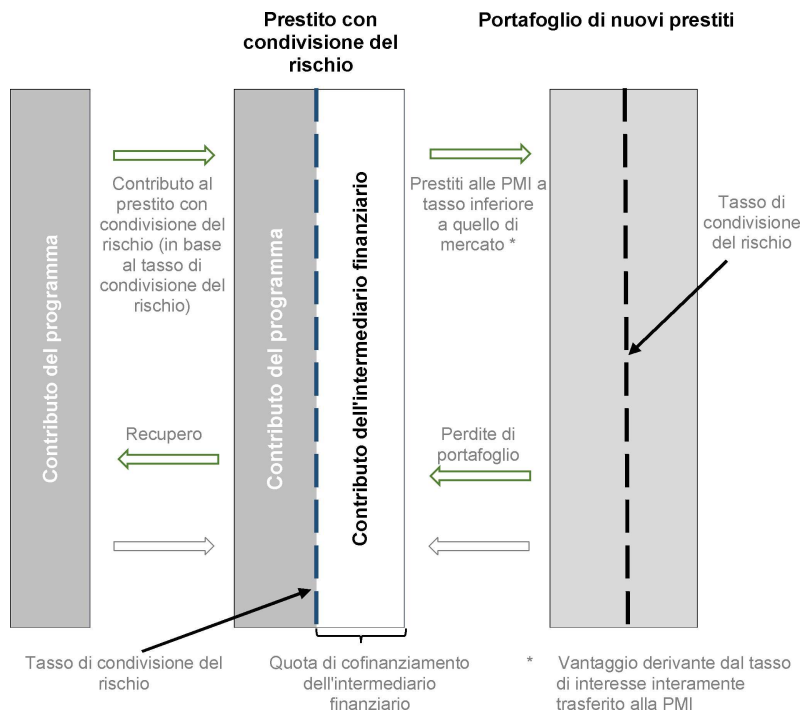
Prestito con condivisione del rischio

Portafoglio di nuovi prestiti

Contributo del programma

Contributo al prestito con condivisione del rischio (in base al tasso di condivisione del rischio)

Contributo del programma

Contributo dell'intermediario finanziario

Prestiti alle PMI a tasso inferiore a quello di mercato *

Tasso di condivisione del rischio

Recupero

Perdite di portafoglio

Tasso di condivisione del rischio

Quota di cofinanziamento dell'intermediario finanziario

* Vantaggio derivante dal tasso di interesse interamente trasferito alla PMI